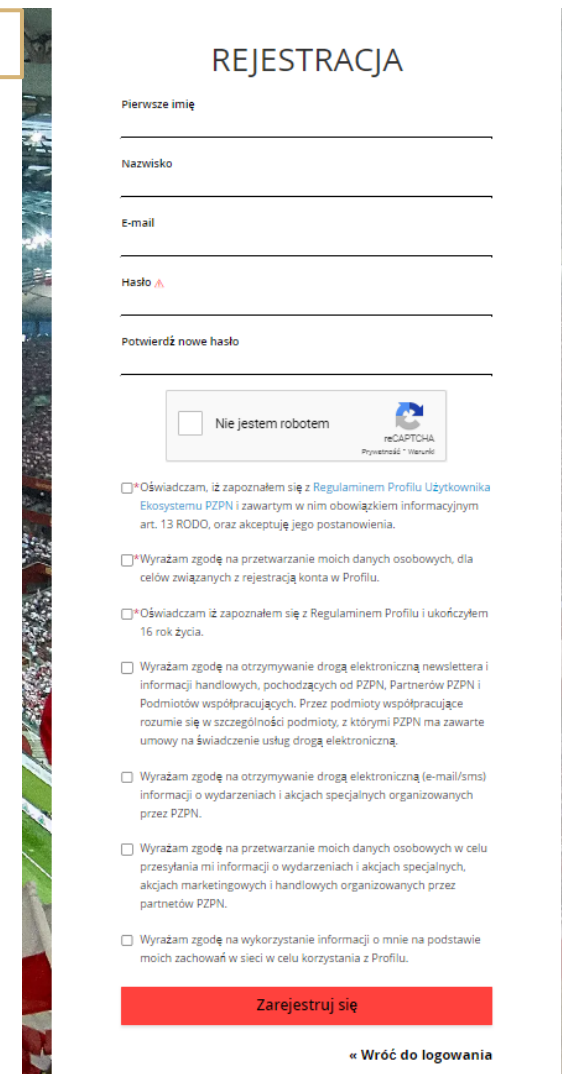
REJESTRACJA

Pierwsze imię

Nazwisko

E-mail

Hasło

Potwierdź nowe hasło

Nie jestem robotem
reCAPTCHA
Prywatność - Warunki

*Oświadczam, iż zapoznałem się z Regulaminem Profilu Użytkownika Ekosystemu PZPN i zawartym w nim obowiązkiem informacyjnym art. 13 RODO, oraz akceptuję jego postanowienia.

*Wyrażam zgodę na przetwarzanie moich danych osobowych, dla celów związanych z rejestracją konta w Profilu.

*Oświadczam iż zapoznałem się z Regulaminem Profilu i ukończyłem 16 rok życia.

Wyrażam zgodę na otrzymywanie drogą elektroniczną newslettera i informacji handlowych, pochodzących od PZPN, Partnerów PZPN i Podmiotów współpracujących. Przez podmioty współpracujące rozumie się w szczególności podmioty, z którymi PZPN ma zawarte umowy na świadczenie usług drogą elektroniczną.

Wyrażam zgodę na otrzymywanie drogą elektroniczną (e-mail/sms) informacji o wydarzeniach i akcjach specjalnych organizowanych przez PZPN.

Wyrażam zgodę na przetwarzanie moich danych osobowych w celu przesyłania mi informacji o wydarzeniach i akcjach specjalnych, akcjach marketingowych i handlowych organizowanych przez partnetów PZPN.

Wyrażam zgodę na wykorzystanie informacji o mnie na podstawie moich zachowań w sieci w celu korzystania z Profilu.

Zarejestruj się

« Wróć do logowania